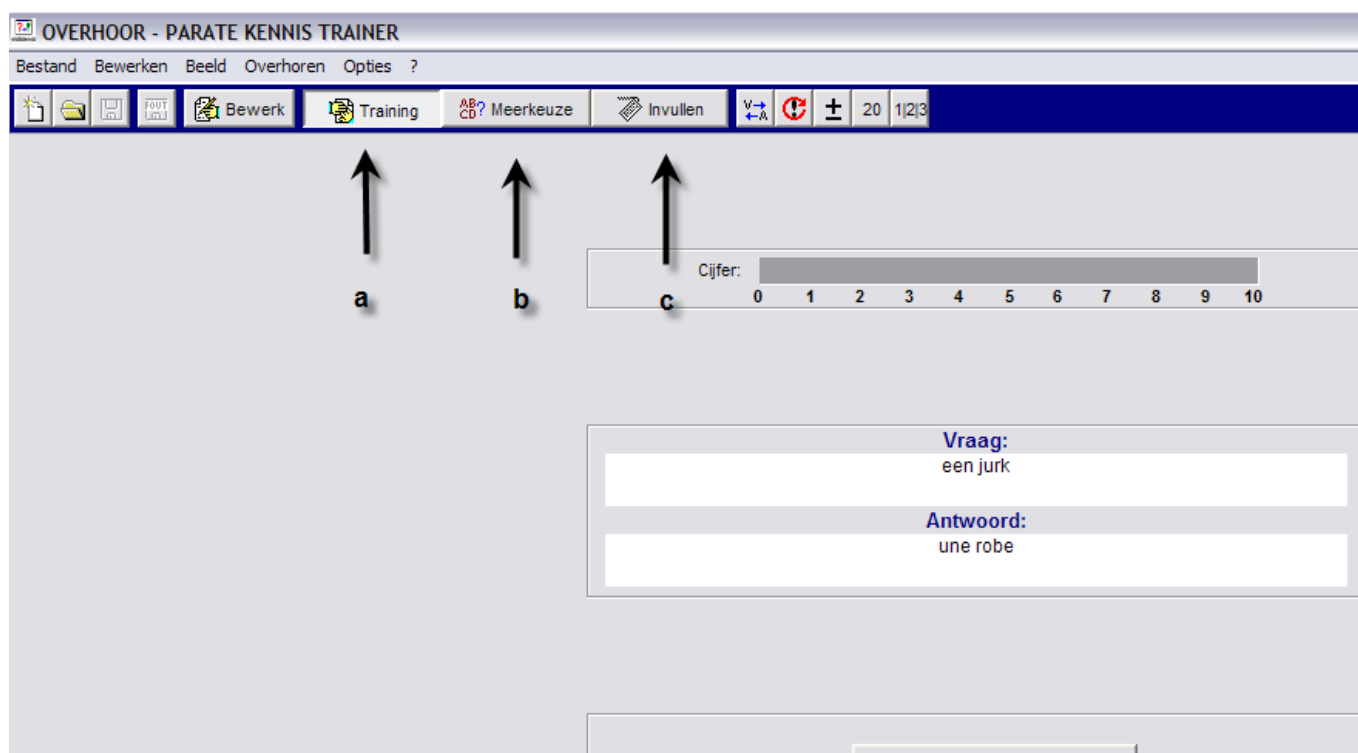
OVERHOOR - PARATE KENNIS TRAINER

Bestand Bewerken Beeld Overhoren Opties ?

FOUT Bewerk Training ABCD? Meerkeuze Invullen V→A ± 20 1|2|3

a b c

Cijfer:
0 1 2 3 4 5 6 7 8 9 10

Vraag:
een jurk

Antwoord:
une robe